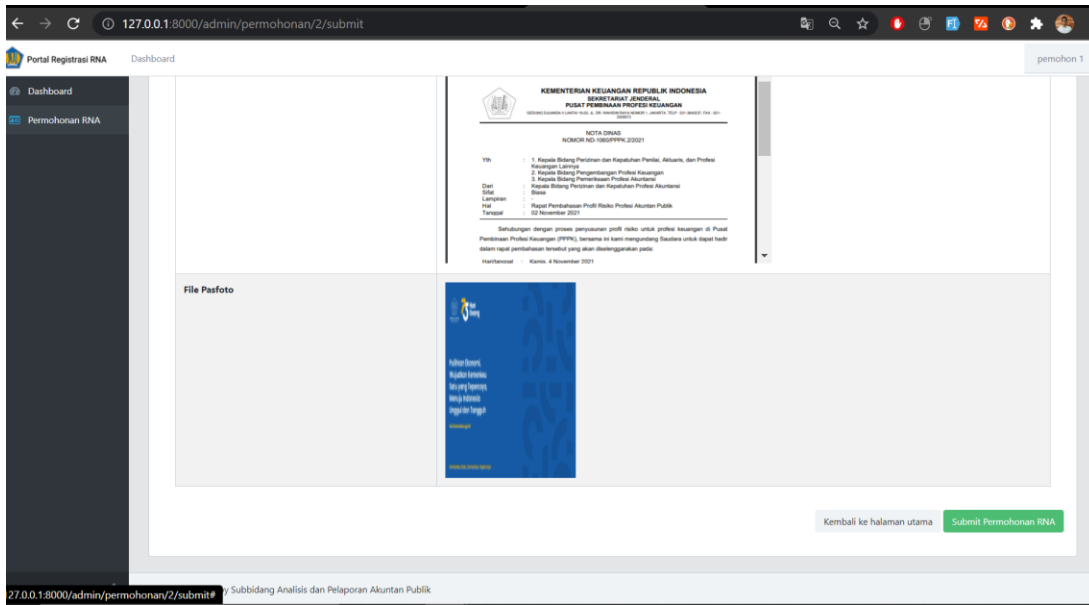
127.0.0.1:8000/admin/permohonan/2/submit

Portal Registrasi RNA   Dashboard   pemohon 1

Dashboard

Permohonan RNA

KEMENTERIAN KEUANGAN REPUBLIK INDONESIA
SEKRETARIAT JENDERAL
PUSAT PEMBINAAN PROFESI KEUANGAN
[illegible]

NOTA DINAS
NOMOR ND-1060/PPPK.2/2021

Yth : 1. Kepala Bidang Perizinan dan Kepatuhan Penilai, Aktuaris, dan Profesi Keuangan Lainnya
2. Kepala Bidang Pengembangan Profesi Keuangan
3. Kepala Bidang Pemeriksaan Profesi Akuntansi
Dari : Kepala Bidang Perizinan dan Kepatuhan Profesi Akuntansi
Sifat : Biasa
Lampiran : -
Hal : Rapat Pembahasan Profil Risiko Profesi Akuntan Publik
Tanggal : 02 November 2021

Sehubungan dengan proses penyusunan profil risiko untuk profesi keuangan di Pusat Pembinaan Profesi Keuangan (PPPK), bersama ini kami mengundang Saudara untuk dapat hadir dalam rapat pembahasan tersebut yang akan diselenggarakan pada:

Hari/tanggal : Kamis, 4 November 2021

File Pasfoto

Pulihkan Ekonomi, Wujudkan Kemenkeu Satu yang Terpercaya, Menuju Indonesia Unggul dan Tangguh

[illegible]

Kembali ke halaman utama   Submit Permohonan RNA

127.0.0.1:8000/admin/permohonan/2/submit#   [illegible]y Subbidang Analisis dan Pelaporan Akuntan Publik